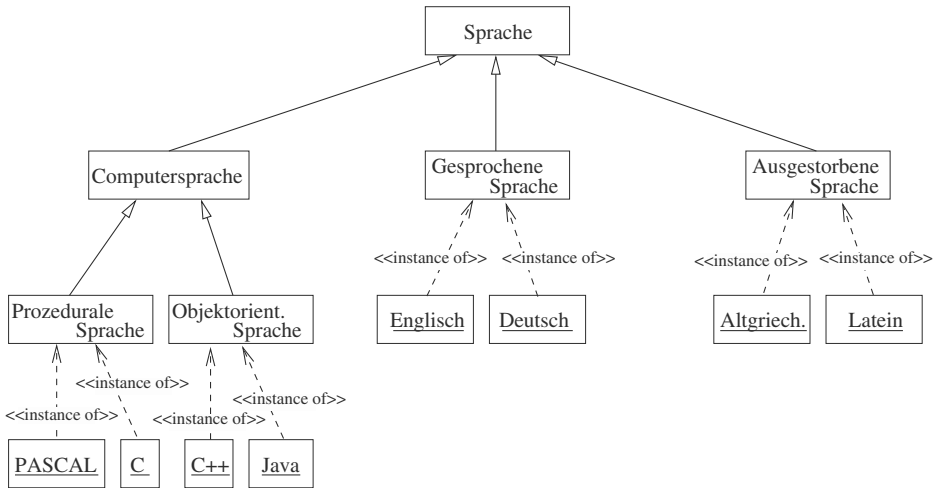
Sprache

Computersprache

Gesprochene Sprache

Ausgestorbene Sprache

<<instance of>> <<instance of>>

<<instance of>> <<instance of>>

Prozedurale Sprache

Objektorient. Sprache

Englisch

Deutsch

Altgriech.

Latein

<<instance of>>

<<instance of>>

<<instance of>>

<<instance of>>

PASCAL

C

C++

Java